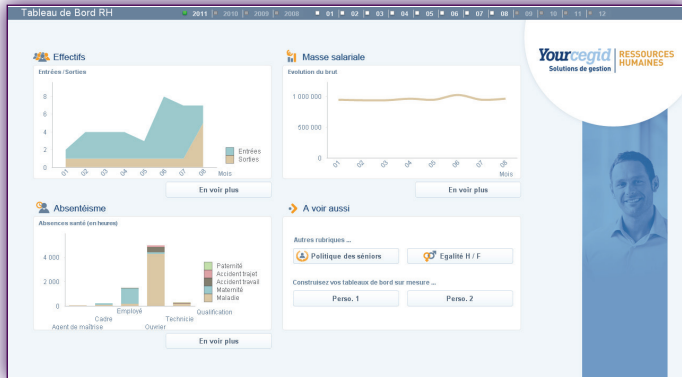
Tableau de Bord RH

2011 | 2010 | 2009 | 2008 | 01 | 02 | 03 | 04 | 05 | 06 | 07 | 08 | 09 | 10 | 11 | 12

Yourcegid | RESSOURCES HUMAINES
Solutions de gestion

Effectifs

Entrées / Sorties

8
6
4
2
0

01 02 03 04 05 06 07 08 Mois

Entrées
Sorties

En voir plus

Masse salariale

Evolution du brut

1 000 000
500 000
0

01 02 03 04 05 06 07 08 Mois

En voir plus

Absentéisme

Absences santé (en heures)

4 000
2 000
0

Agent de maîtrise
Cadre
Employé
Ouvrier
Technicien
Qualification

Paternité
Accident trajet
Accident travail
Maternité
Maladie

En voir plus

A voir aussi

Autres rubriques ...

Politique des séniors

Egalité H / F

Construisez vos tableaux de bord sur mesure ...

Perso. 1

Perso. 2